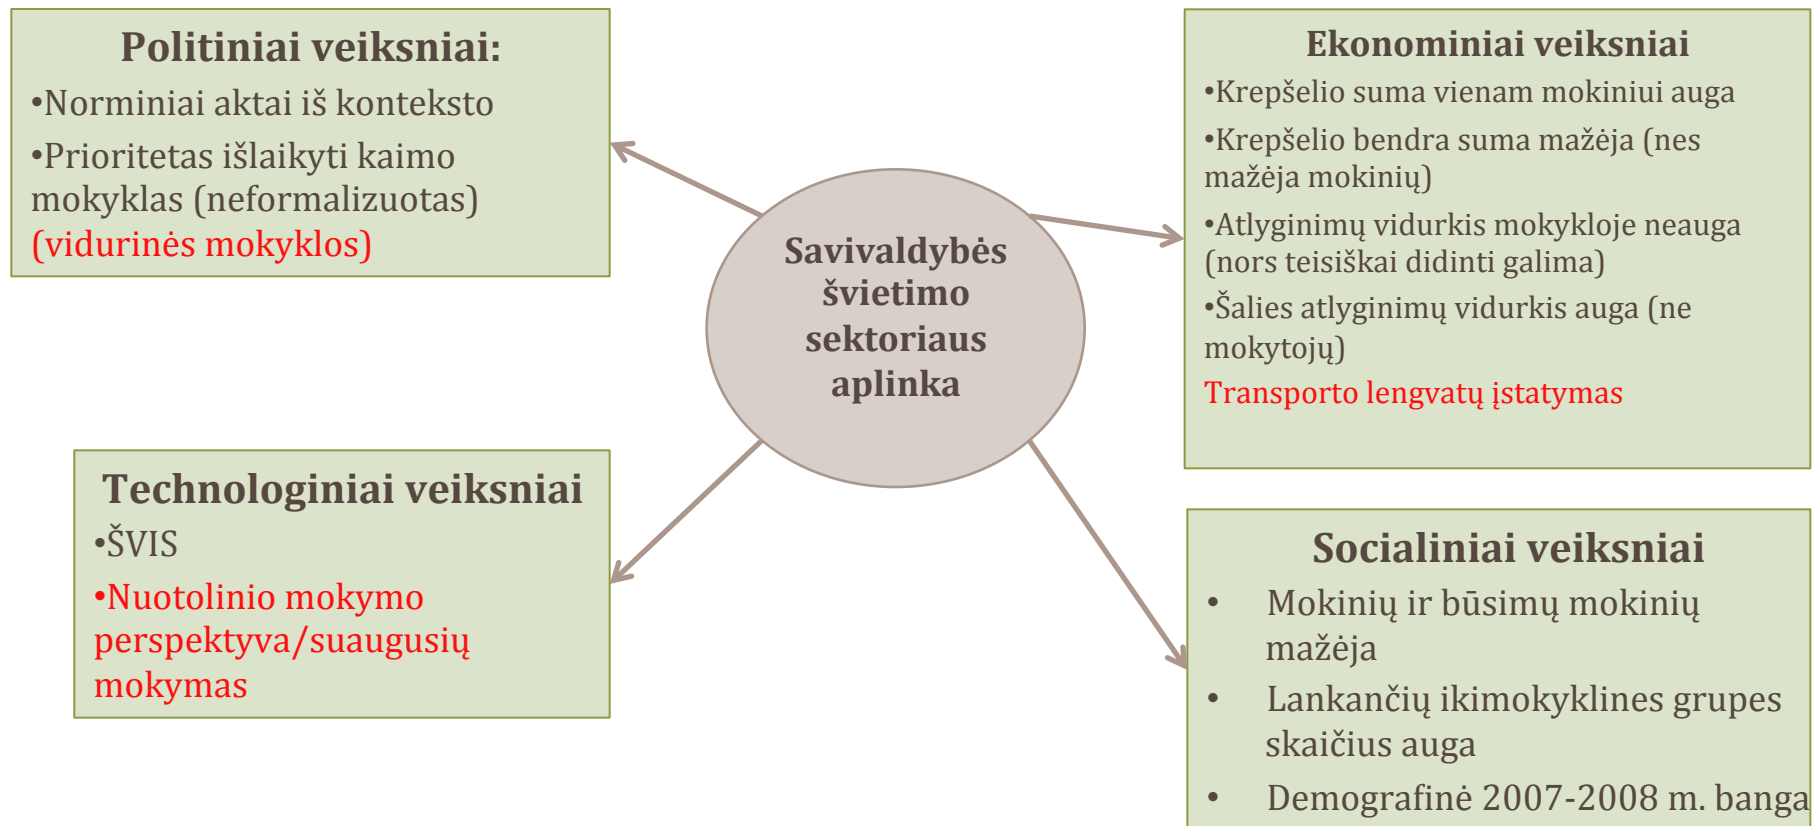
Politiniai veiksniai:
•Norminiai aktai iš konteksto
•Prioritetas išlaikyti kaimo mokyklas (neformalizuotas) (vidurinės mokyklos)

Savivaldybės švietimo sektoriaus aplinka

Ekonominiai veiksniai
•Krepšelio suma vienam mokiniui auga
•Krepšelio bendra suma mažėja (nes mažėja mokinių)
•Atlyginimų vidurkis mokykloje neauga (nors teisiškai didinti galima)
•Šalies atlyginimų vidurkis auga (ne mokytojų)
Transporto lengvatų įstatymas

Technologiniai veiksniai
•ŠVIS
•Nuotolinio mokymo perspektyva/suaugusių mokymas

Socialiniai veiksniai
• Mokinių ir būsimų mokinių mažėja
• Lankančių ikimokyklines grupes skaičius auga
• Demografinė 2007-2008 m. banga